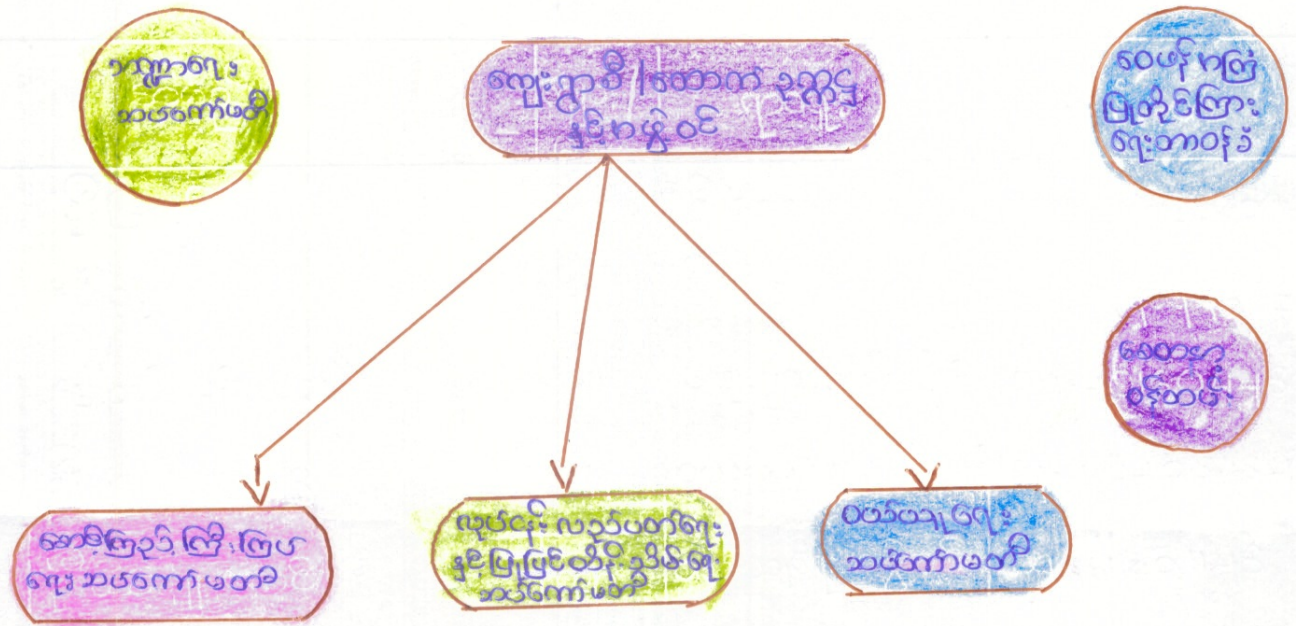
ကျေးရွာစီးပွားရေး
အဖွဲ့ကော်မတီ

ကျေးရွာ/အောက်ခြေ ဖွံ့ဖြိုးရေး
နှင့်ကာကွယ်ရေးဝင်

ဝေဖန်ကြီးကြပ်
ပြန့်ပွားမှုကြား
ရေးတာဝန်ခံ

ဘဏ္ဍာရေး
မှူးတော်

ဆောင်ရွက်ကြီးကြပ်
ရေးအဖွဲ့ကော်မတီ

လုပ်ငန်းလည်ပတ်ရေး
နှင့်ပြုပြင်ထိန်းသိမ်းရေး
အဖွဲ့ကော်မတီ

ဝယ်ယူရေး
အဖွဲ့ကော်မတီ